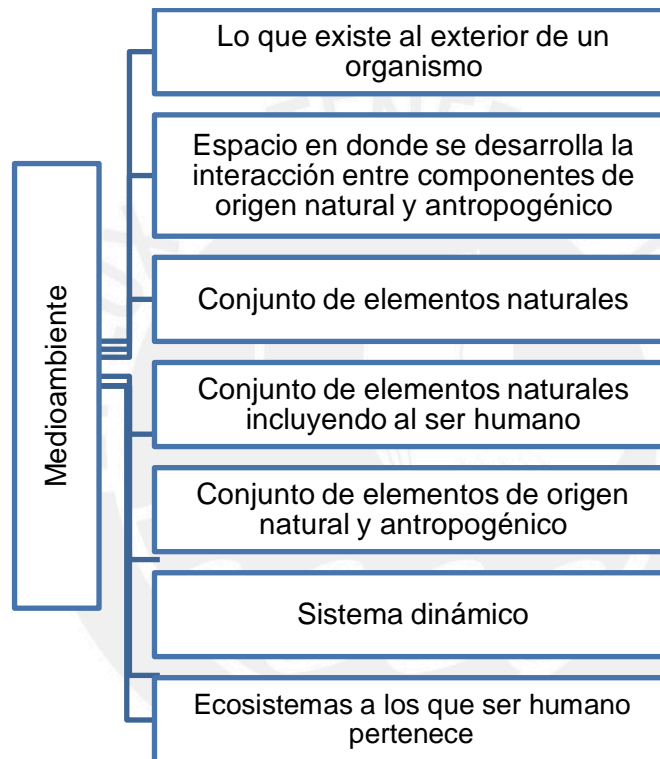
Medioambiente

Lo que existe al exterior de un organismo

Espacio en donde se desarrolla la interacción entre componentes de origen natural y antropogénico

Conjunto de elementos naturales

Conjunto de elementos naturales incluyendo al ser humano

Conjunto de elementos de origen natural y antropogénico

Sistema dinámico

Ecosistemas a los que ser humano pertenece